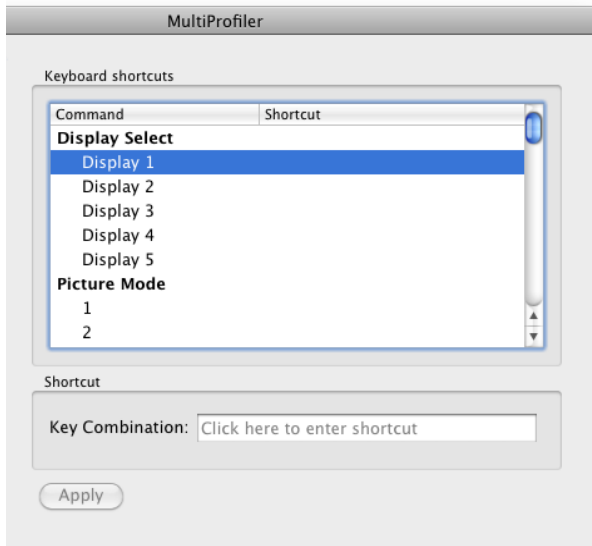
MultiProfiler

Keyboard shortcuts

| Command | Shortcut |
|---|---|
| **Display Select** | |
| Display 1 | |
| Display 2 | |
| Display 3 | |
| Display 4 | |
| Display 5 | |
| **Picture Mode** | |
| 1 | |
| 2 | |

Shortcut

Key Combination: Click here to enter shortcut

Apply